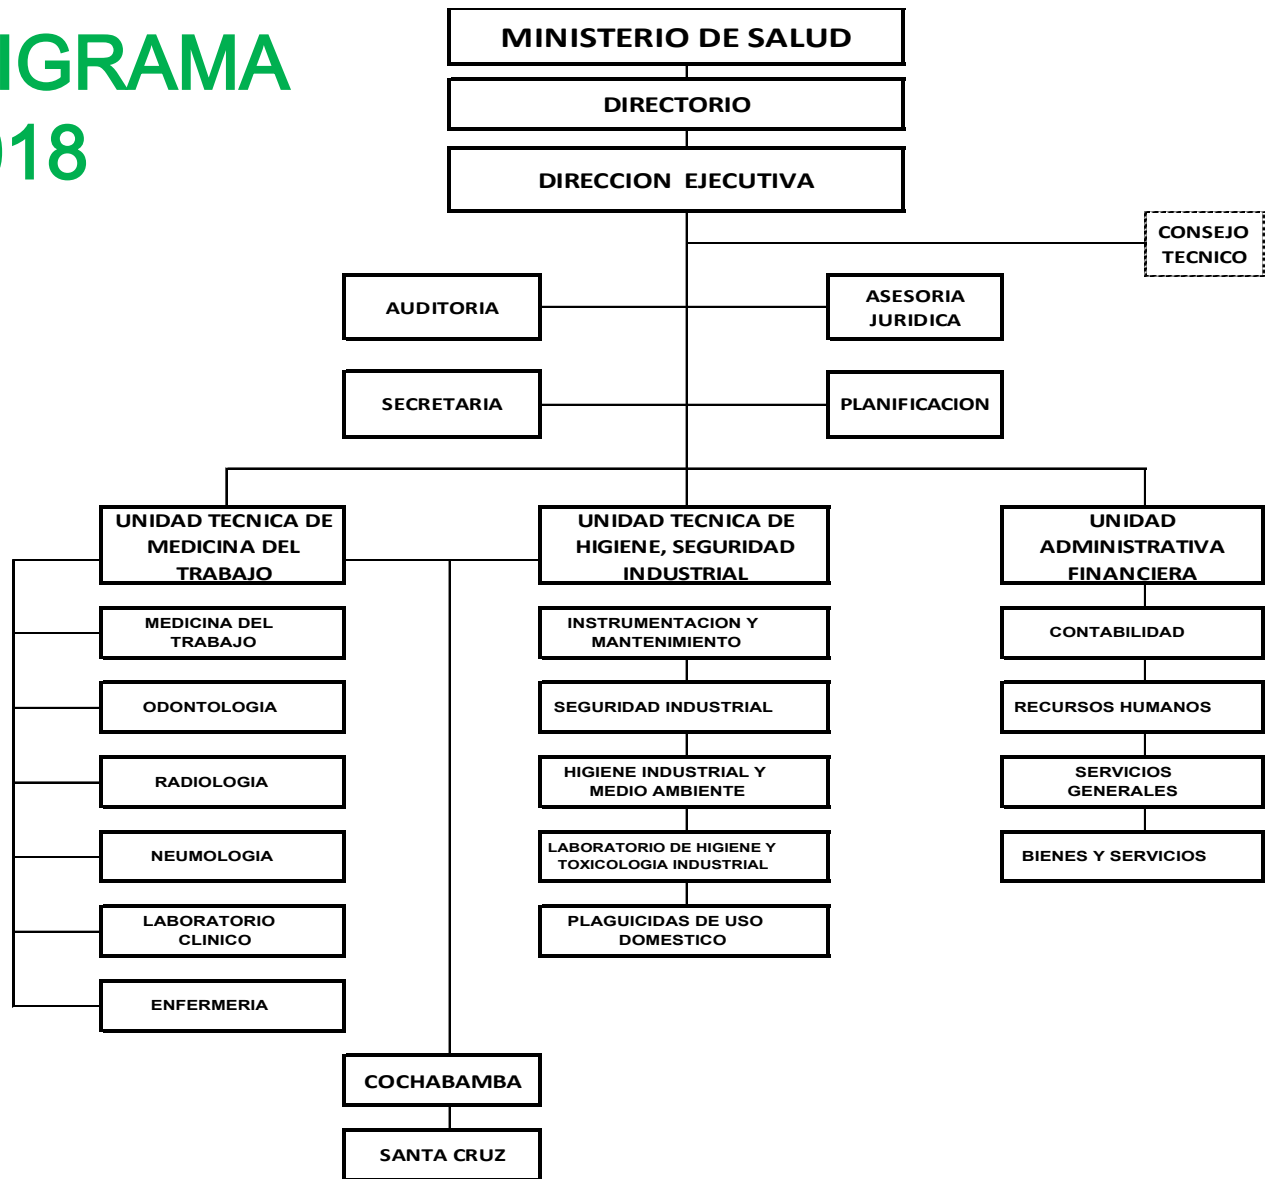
IGRAMA
)18

MINISTERIO DE SALUD

DIRECTORIO

DIRECCION EJECUTIVA

CONSEJO TECNICO

AUDITORIA

ASESORIA JURIDICA

SECRETARIA

PLANIFICACION

UNIDAD TECNICA DE MEDICINA DEL TRABAJO

MEDICINA DEL TRABAJO

ODONTOLOGIA

RADIOLOGIA

NEUMOLOGIA

LABORATORIO CLINICO

ENFERMERIA

UNIDAD TECNICA DE HIGIENE, SEGURIDAD INDUSTRIAL

INSTRUMENTACION Y MANTENIMIENTO

SEGURIDAD INDUSTRIAL

HIGIENE INDUSTRIAL Y MEDIO AMBIENTE

LABORATORIO DE HIGIENE Y TOXICOLOGIA INDUSTRIAL

PLAGUICIDAS DE USO DOMESTICO

UNIDAD ADMINISTRATIVA FINANCIERA

CONTABILIDAD

RECURSOS HUMANOS

SERVICIOS GENERALES

BIENES Y SERVICIOS

COCHABAMBA

SANTA CRUZ